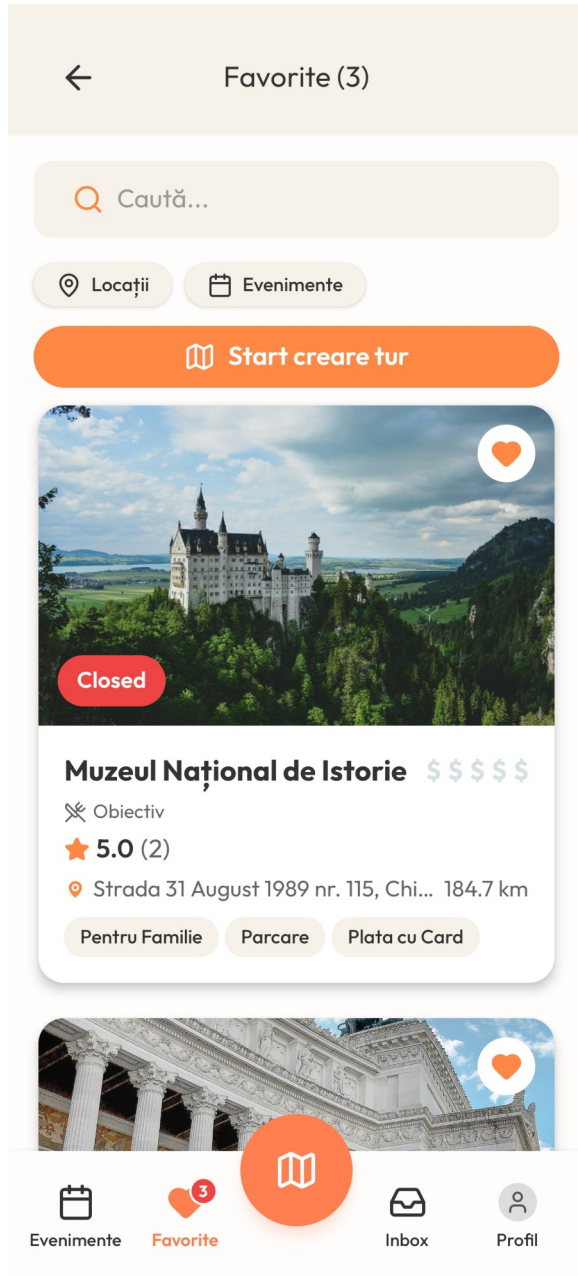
Favorite (3)

Caută...

Locații
Evenimente

Start creare tur

Closed

Muzeul Național de Istorie $ $ $ $ $
Obiectiv
5.0 (2)
Strada 31 August 1989 nr. 115, Chi... 184.7 km
Pentru Familie
Parcare
Plata cu Card

Evenimente
3
Favorite
Inbox
Profil